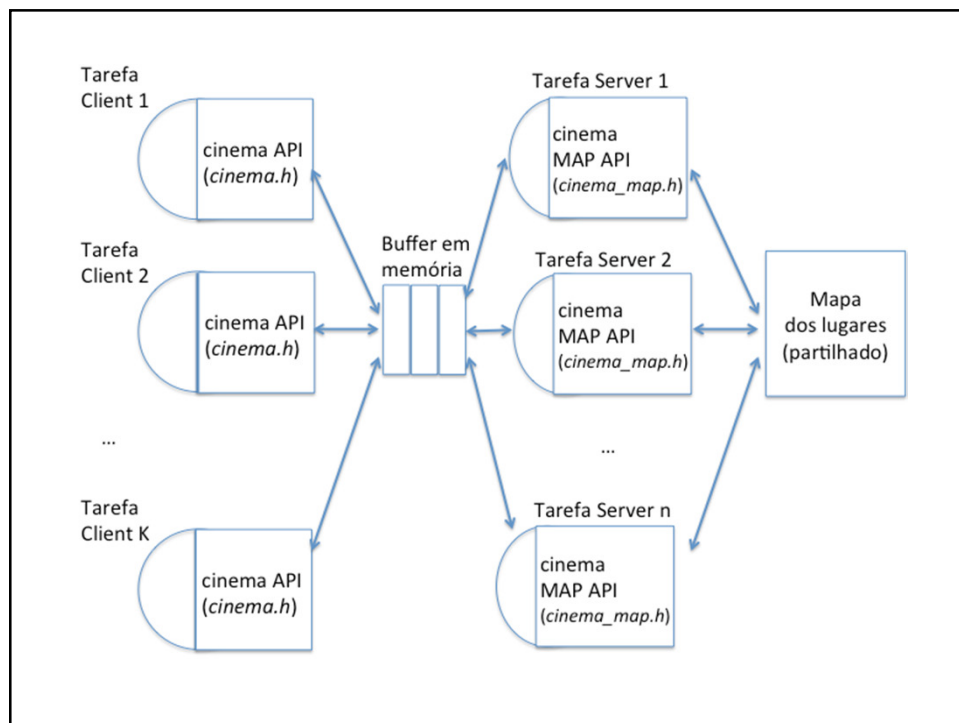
Tarefa Client 1

cinema API (cinema.h)

Tarefa Client 2

cinema API (cinema.h)

...

Tarefa Client K

cinema API (cinema.h)

Buffer em memória

Tarefa Server 1

cinema MAP API (cinema_map.h)

Tarefa Server 2

cinema MAP API (cinema_map.h)

...

Tarefa Server n

cinema MAP API (cinema_map.h)

Mapa dos lugares (partilhado)